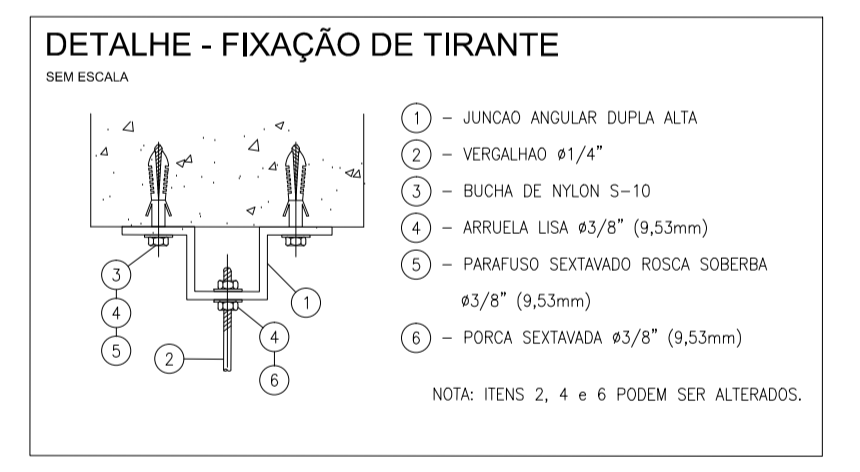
DETALHE - FIXAÇÃO DE TIRANTE

SEM ESCALA

3
4
5
2
1
4
6

1 – JUNCAO ANGULAR DUPLA ALTA

2 – VERGALHAO ø1/4"

3 – BUCHA DE NYLON S-10

4 – ARRUELA LISA ø3/8" (9,53mm)

5 – PARAFUSO SEXTAVADO ROSCA SOBERBA ø3/8" (9,53mm)

6 – PORCA SEXTAVADA ø3/8" (9,53mm)

NOTA: ITENS 2, 4 e 6 PODEM SER ALTERADOS.